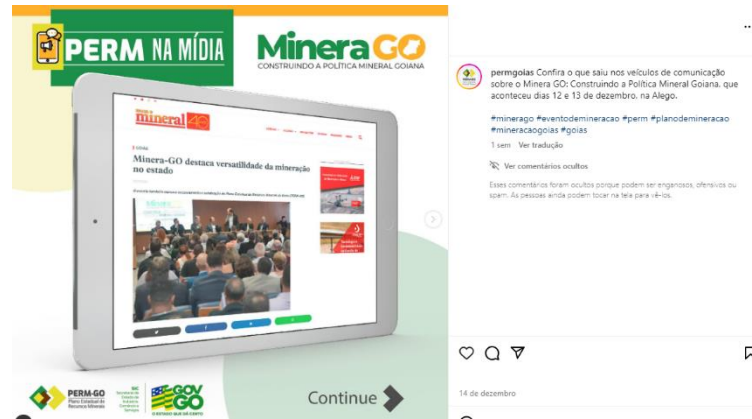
PERM NA MÍDIA

MineraGO
CONSTRUINDO A POLÍTICA MINERAL GOIANA

mineral

Minera-GO destaca versatilidade da mineração no estado

PERM-GO
Plano Estadual de Recursos Minerais

GOV GO
O ESTADO QUE DÁ CERTO

Continue

permgoias Confira o que saiu nos veículos de comunicação sobre o Minera GO: Construindo a Política Mineral Goiana, que aconteceu dias 12 e 13 de dezembro, na Alego.

#minerago #eventodemineracao #perm #planodemineracao #mineracaogoias #goias

1 sem Ver tradução

Ver comentários ocultos

Esses comentários foram ocultos porque podem ser enganosos, ofensivos ou spam. As pessoas ainda podem tocar na tela para vê-los.

14 de dezembro